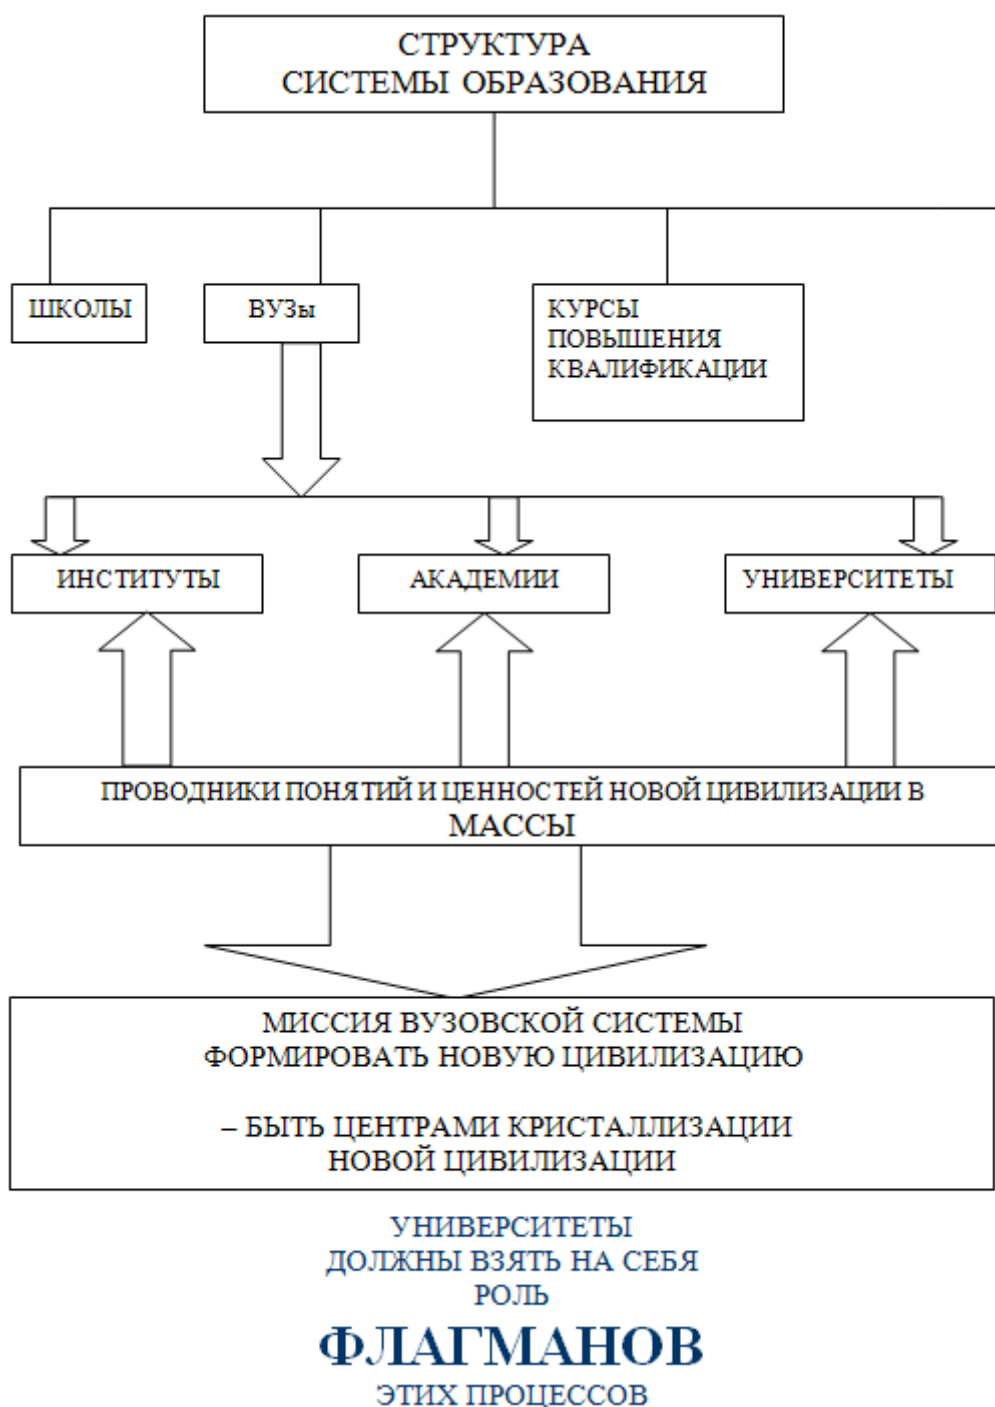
СТРУКТУРА
СИСТЕМЫ ОБРАЗОВАНИЯ

ШКОЛЫ

ВУЗы

КУРСЫ ПОВЫШЕНИЯ КВАЛИФИКАЦИИ

ИНСТИТУТЫ

АКАДЕМИИ

УНИВЕРСИТЕТЫ

ПРОВОДНИКИ ПОНЯТИЙ И ЦЕННОСТЕЙ НОВОЙ ЦИВИЛИЗАЦИИ В МАССЫ

МИССИЯ ВУЗОВСКОЙ СИСТЕМЫ
ФОРМИРОВАТЬ НОВУЮ ЦИВИЛИЗАЦИЮ

– БЫТЬ ЦЕНТРАМИ КРИСТАЛЛИЗАЦИИ
НОВОЙ ЦИВИЛИЗАЦИИ

УНИВЕРСИТЕТЫ
ДОЛЖНЫ ВЗЯТЬ НА СЕБЯ
РОЛЬ
ФЛАГМАНОВ
ЭТИХ ПРОЦЕССОВ